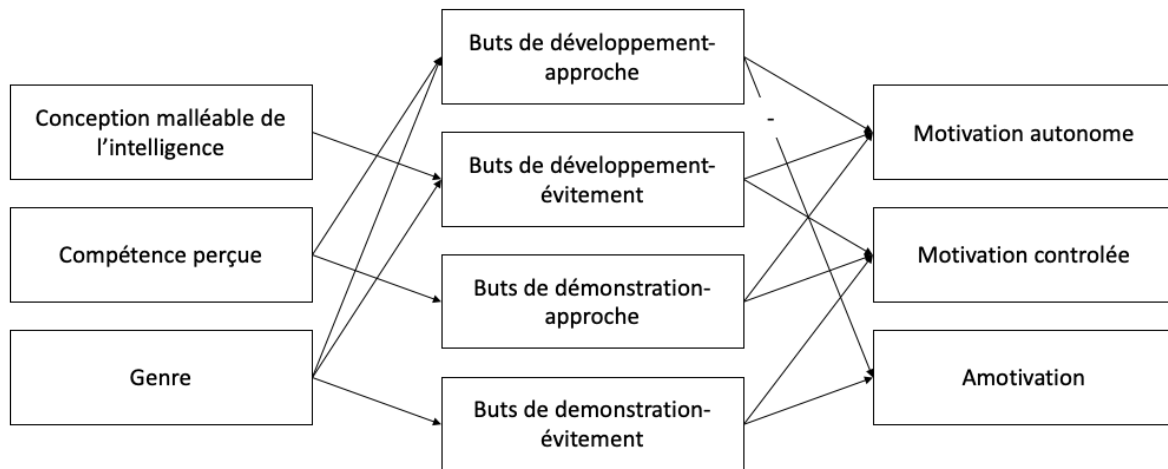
Conception malléable de l’intelligence

Compétence perçue

Genre

Buts de développement-approche

Buts de développement-évitement

Buts de démonstration-approche

Buts de demonstration-évitement

-

Motivation autonome

Motivation controlée

Amotivation